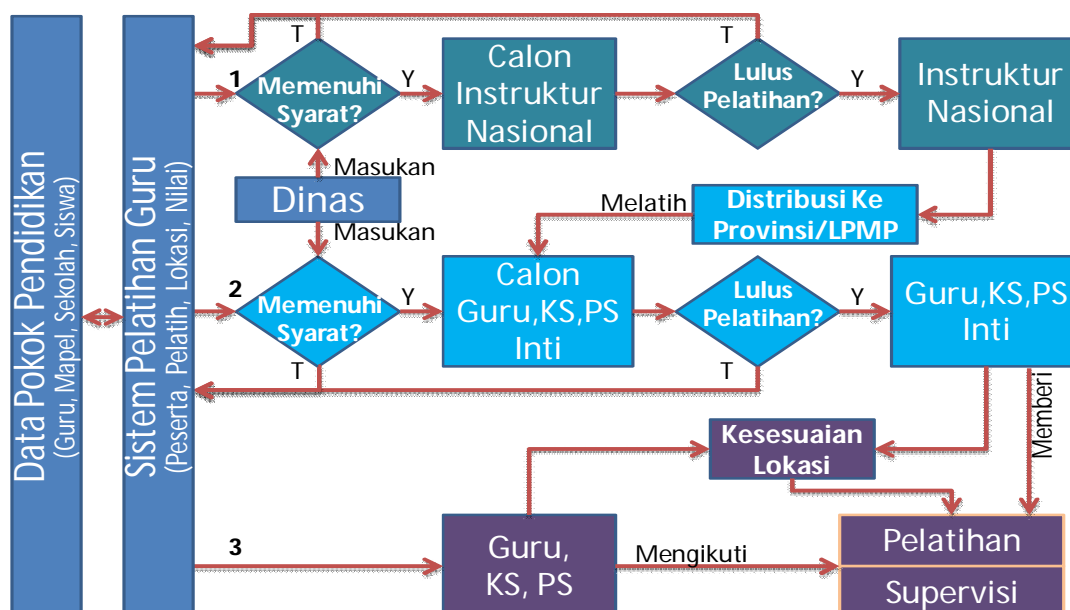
Data Pokok Pendidikan
(Guru, Mapel, Sekolah, Siswa)

Sistem Pelatihan Guru
(Peserta, Pelatih, Lokasi, Nilai)

T
1
Memenuhi Syarat?
Y
Calon Instruktur Nasional
T
Lulus Pelatihan?
Y
Instruktur Nasional

Masukan
Dinas
Masukan

Melatih
Distribusi Ke Provinsi/LPMP

2
Memenuhi Syarat?
Y
Calon Guru,KS,PS Inti
Lulus Pelatihan?
Y
Guru,KS,PS Inti
T
T

Memberi
Kesesuaian Lokasi

3
Guru, KS, PS
Mengikuti
Pelatihan
Supervisi